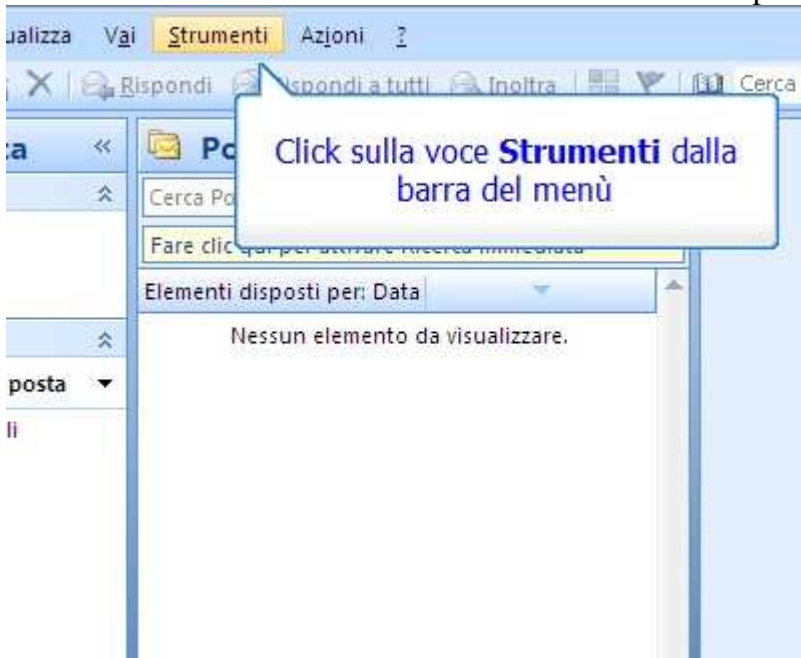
ualizza Vai Strumenti Azioni ?

Rispondi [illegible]spondi a tutti Inoltra Cerca

:a «

Po

Cerca Po

Fare clic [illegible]

Click sulla voce **Strumenti** dalla barra del menù

Elementi disposti per: Data

Nessun elemento da visualizzare.

posta

li